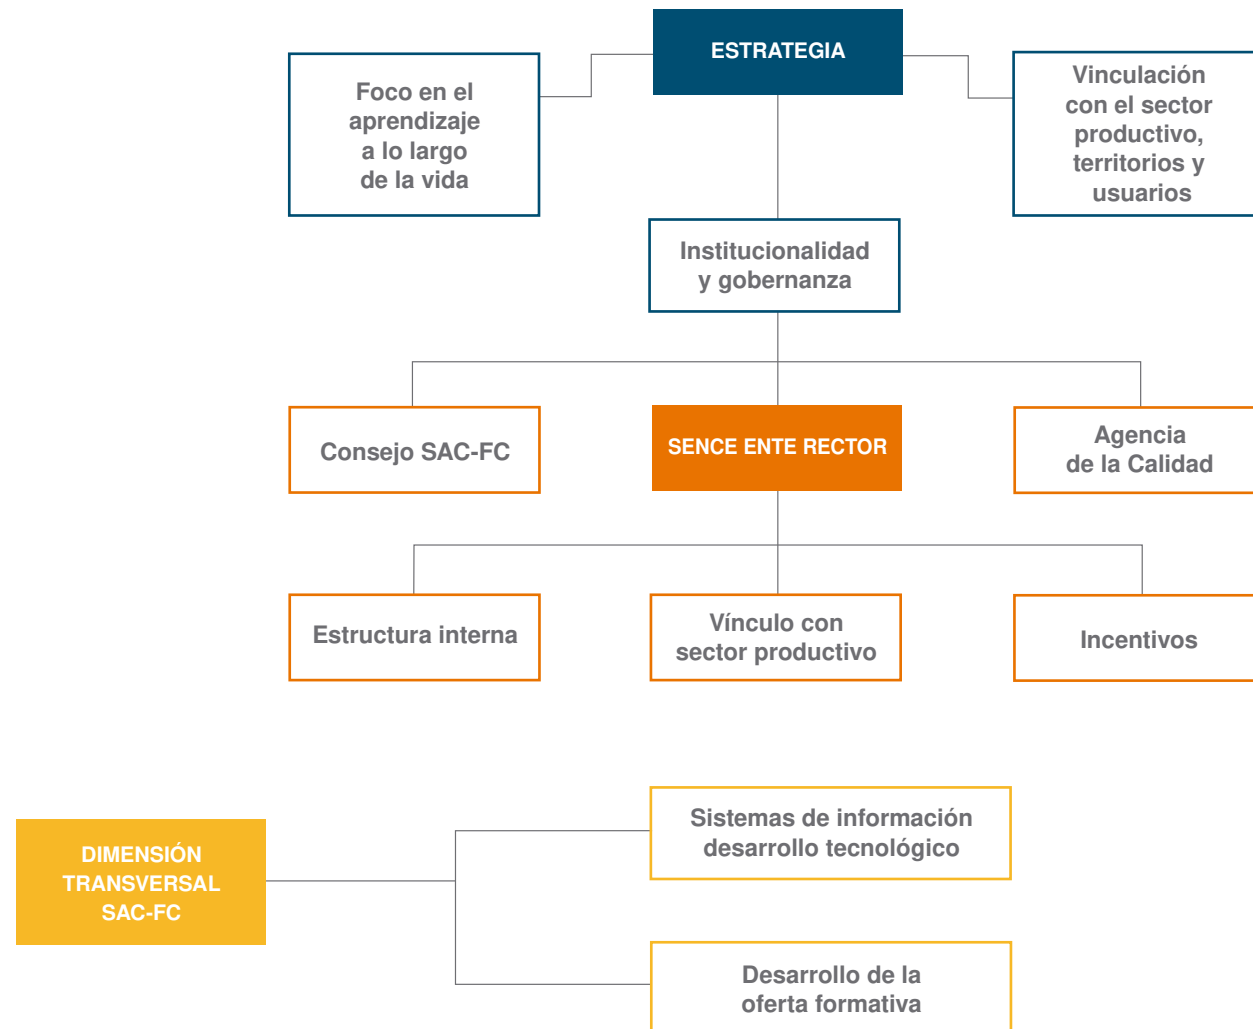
ESTRATEGIA

Foco en el aprendizaje a lo largo de la vida

Vinculación con el sector productivo, territorios y usuarios

Institucionalidad y gobernanza

Consejo SAC-FC

SENCE ENTE RECTOR

Agencia de la Calidad

Estructura interna

Vínculo con sector productivo

Incentivos

DIMENSIÓN TRANSVERSAL SAC-FC

Sistemas de información desarrollo tecnológico

Desarrollo de la oferta formativa